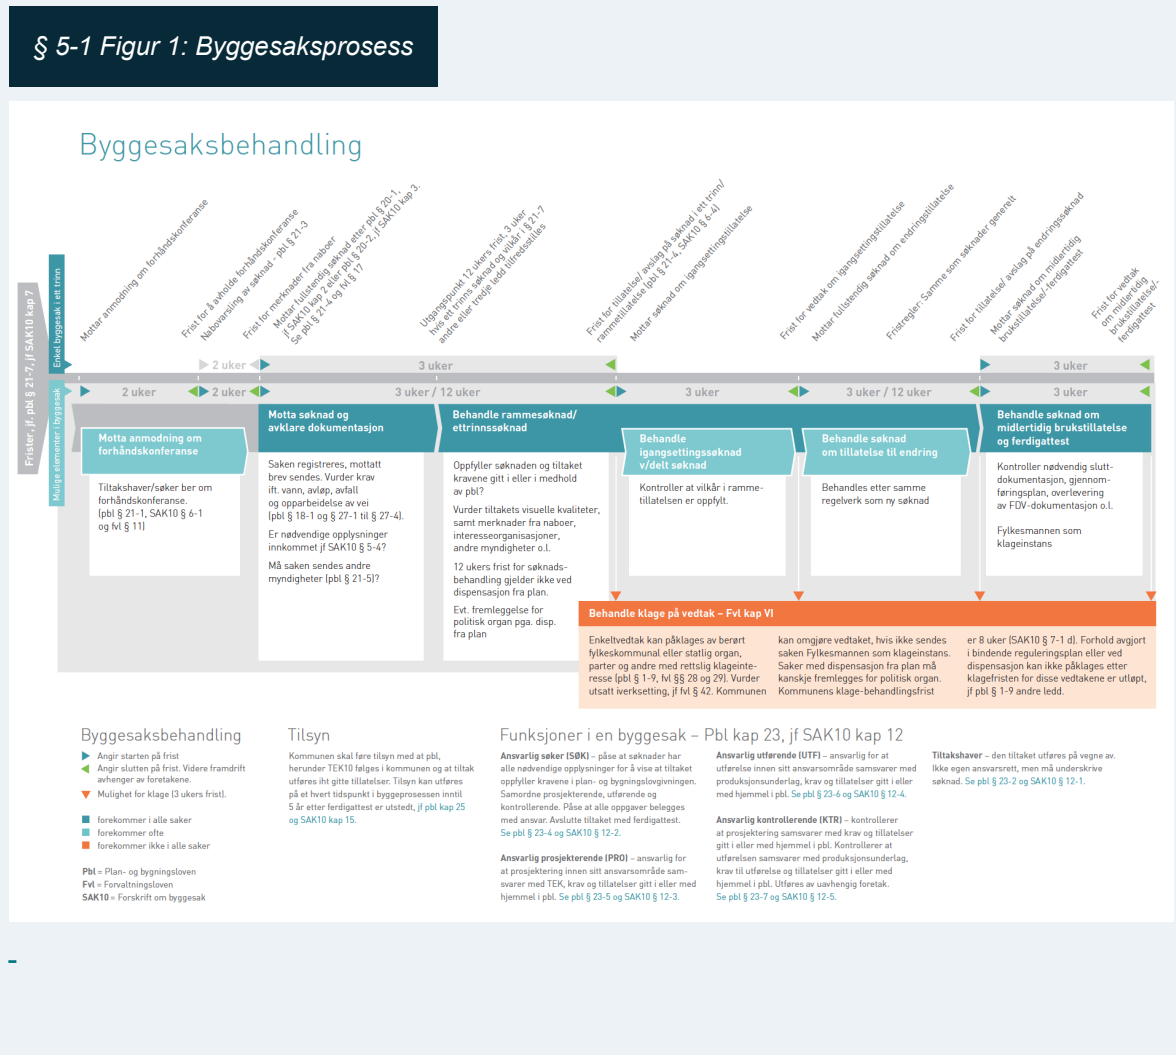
§ 5-1 Figur 1: Byggesaksprosess

Byggesaksbehandling

Mottar anmodning om forhåndskonferanse

Frist for å avholde forhåndskonferanse

Nabovarsling av søknad - pbl § 21-3

Frist for merknader fra naboer

Mottar fullstendig søknad etter pbl § 20-1, jf SAK10 kap 2 eller pbl § 20-2, jf SAK10 kap 3. Se pbl § 21-4 og fvl § 17

Utgangspunkt 12 ukers frist, 3 uker hvis ett trinns søknad og vilkår i § 21-7 andre eller tredje ledd tilfredsstilles

Frist for tillatelse/ avslag på søknad i ett trinn/ rammetillatelse (pbl § 21-4, SAK10 § 6-4)

Mottar søknad om igangsettingstillatelse

Frist for vedtak om igangsettingstillatelse

Mottar fullstendig søknad om endringstillatelse

Fristregler: Samme som søknader generelt

Frist for tillatelse/ avslag på endringssøknad

Mottar søknad om midlertidig brukstillatelse/-ferdigattest

Frist for vedtak om midlertidig brukstillatelse/-ferdigattest

Frister, jf. pbl § 21-7, jf SAK10 kap 7

Enkel byggesak i ett trinn

Mulige elementer i byggesak

2 uker | 3 uker | 3 uker
2 uker | 2 uker | 3 uker / 12 uker | 3 uker | 3 uker / 12 uker | 3 uker

Motta anmodning om forhåndskonferanse

Tiltakshaver/søker ber om forhåndskonferanse. (pbl § 21-1, SAK10 § 6-1 og fvl § 11)

Motta søknad og avklare dokumentasjon

Saken registreres, mottatt brev sendes. Vurder krav ift. vann, avløp, avfall og opparbeidelse av vei (pbl § 18-1 og § 27-1 til § 27-4).

Er nødvendige opplysninger innkommet jf SAK10 § 5-4?

Må saken sendes andre myndigheter (pbl § 21-5)?

Behandle rammesøknad/ ettrinnssøknad

Oppfyller søknaden og tiltaket kravene gitt i eller i medhold av pbl?

Vurder tiltakets visuelle kvaliteter, samt merknader fra naboer, interesseorganisasjoner, andre myndigheter o.l.

12 ukers frist for søknadsbehandling gjelder ikke ved dispensasjon fra plan.

Evt. fremleggelse for politisk organ pga. disp. fra plan

Behandle igangsettingssøknad v/delt søknad

Kontroller at vilkår i rammetillatelsen er oppfylt.

Behandle søknad om tillatelse til endring

Behandles etter samme regelverk som ny søknad

Behandle søknad om midlertidig brukstillatelse og ferdigattest

Kontroller nødvendig sluttdokumentasjon, gjennomføringsplan, overlevering av FDV-dokumentasjon o.l.

Fylkesmannen som klageinstans

Behandle klage på vedtak – Fvl kap VI

Enkeltvedtak kan påklages av berørt fylkeskommunal eller statlig organ, parter og andre med rettslig klageinteresse (pbl § 1-9, fvl §§ 28 og 29). Vurder utsatt iverksetting, jf fvl § 42. Kommunen kan omgjøre vedtaket, hvis ikke sendes saken Fylkesmannen som klageinstans. Saker med dispensasjon fra plan må kanskje fremlegges for politisk organ. Kommunens klage-behandlingsfrist er 8 uker (SAK10 § 7-1 d). Forhold avgjort i bindende reguleringsplan eller ved dispensasjon kan ikke påklages etter klagefristen for disse vedtakene er utløpt, jf pbl § 1-9 andre ledd.

Byggesaksbehandling

Angir starten på frist
Angir slutten på frist. Videre framdrift avhenger av foretakene.
Mulighet for klage (3 ukers frist).

forekommer i alle saker
forekommer ofte
forekommer ikke i alle saker

Pbl = Plan- og bygningsloven
Fvl = Forvaltningsloven
SAK10 = Forskrift om byggesak

Tilsyn

Kommunen skal føre tilsyn med at pbl, herunder TEK10 følges i kommunen og at tiltak utføres iht gitte tillatelser. Tilsyn kan utføres på et hvert tidspunkt i byggeprosessen inntil 5 år etter ferdigattest er utstedt, jf pbl kap 25 og SAK10 kap 15.

Funksjoner i en byggesak – Pbl kap 23, jf SAK10 kap 12

Ansvarlig søker (SØK) – påse at søknader har alle nødvendige opplysninger for å vise at tiltaket oppfyller kravene i plan- og bygningslovgivningen. Samordne prosjekterende, utførende og kontrollerende. Påse at alle oppgaver belegges med ansvar. Avslutte tiltaket med ferdigattest. Se pbl § 23-4 og SAK10 § 12-2.

Ansvarlig prosjekterende (PRO) – ansvarlig for at prosjektering innen sitt ansvarsområde samsvarer med TEK, krav og tillatelser gitt i eller med hjemmel i pbl. Se pbl § 23-5 og SAK10 § 12-3.

Ansvarlig utførende (UTF) – ansvarlig for at utførelse innen sitt ansvarsområde samsvarer med produksjonsunderlag, krav og tillatelser gitt i eller med hjemmel i pbl. Se pbl § 23-6 og SAK10 § 12-4.

Ansvarlig kontrollerende (KTR) – kontrollerer at prosjektering samsvarer med krav og tillatelser gitt i eller med hjemmel i pbl. Kontrollerer at utførelsen samsvarer med produksjonsunderlag, krav til utførelse og tillatelser gitt i eller med hjemmel i pbl. Utføres av uavhengig foretak. Se pbl § 23-7 og SAK10 § 12-5.

Tiltakshaver – den tiltaket utføres på vegne av. Ikke egen ansvarsrett, men må underskrive søknad. Se pbl § 23-2 og SAK10 § 12-1.